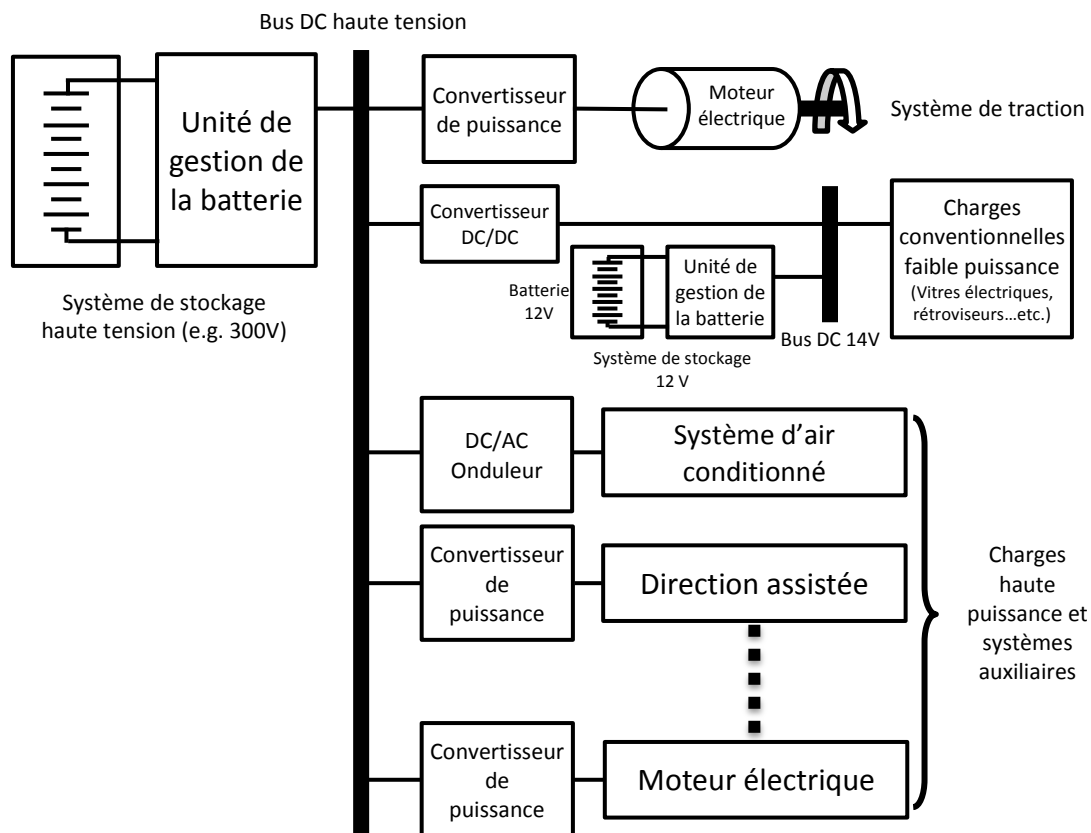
Bus DC haute tension

Unité de gestion de la batterie

Système de stockage haute tension (e.g. 300V)

Convertisseur de puissance

Moteur électrique

Système de traction

Convertisseur DC/DC

Batterie 12V

Unité de gestion de la batterie

Système de stockage 12 V

Bus DC 14V

Charges conventionnelles faible puissance (Vitres électriques, rétroviseurs…etc.)

DC/AC Onduleur

Système d’air conditionné

Convertisseur de puissance

Direction assistée

Convertisseur de puissance

Moteur électrique

Charges haute puissance et systèmes auxiliaires